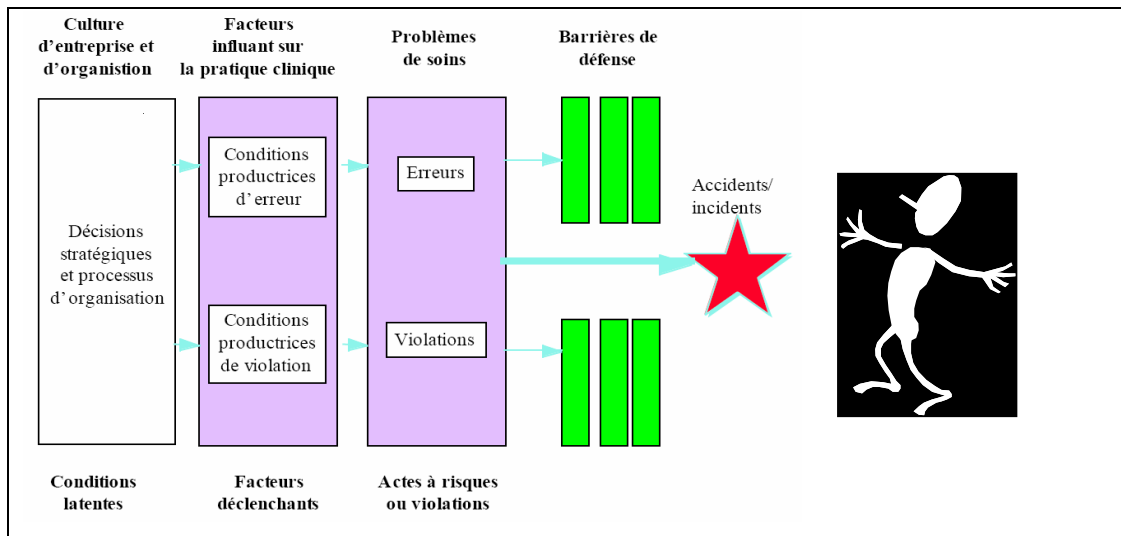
Culture d'entreprise et d'organistion

Facteurs influant sur la pratique clinique

Problèmes de soins

Barrières de défense

Décisions stratégiques et processus d'organisation

Conditions productrices d'erreur

Conditions productrices de violation

Erreurs

Violations

Accidents/ incidents

Conditions latentes

Facteurs déclenchants

Actes à risques ou violations